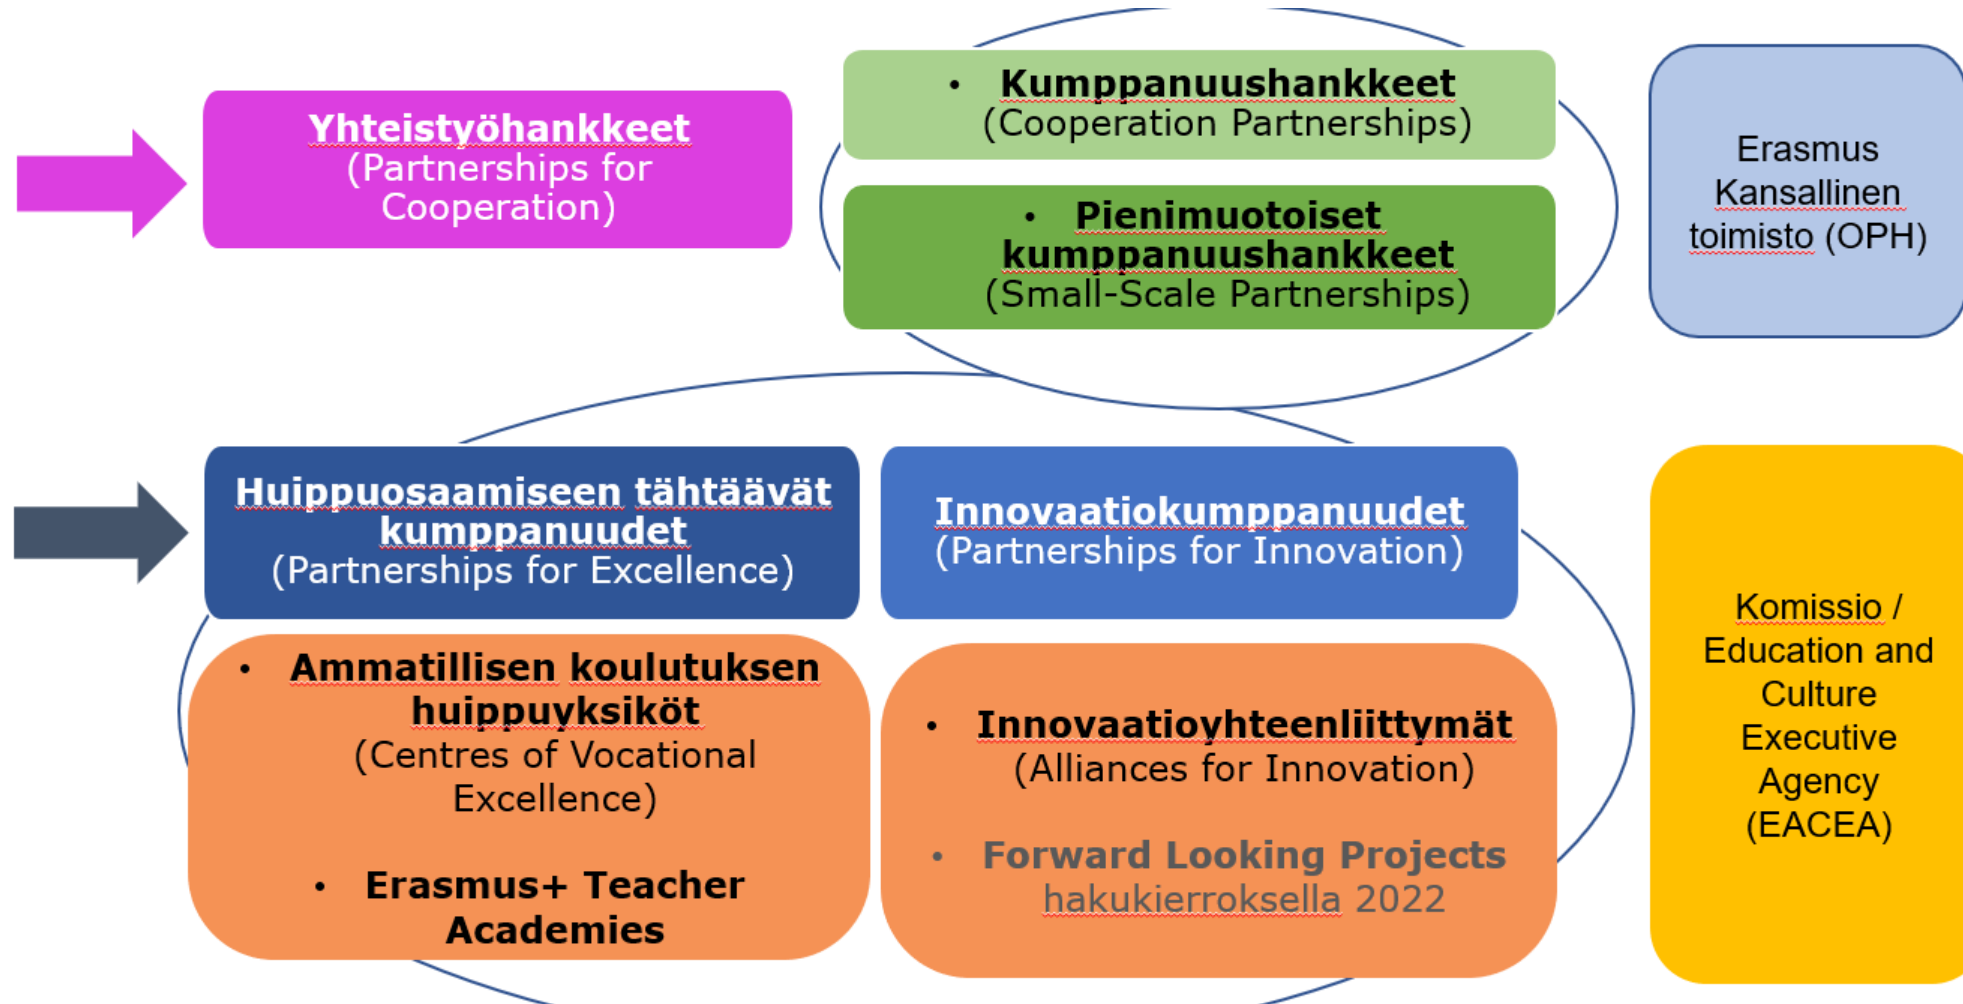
Yhteistyöhankkeet (Partnerships for Cooperation)

• Kumppanuushankkeet (Cooperation Partnerships)

• Pienimuotoiset kumppanuushankkeet (Small-Scale Partnerships)

Erasmus Kansallinen toimisto (OPH)

Huippuosaamiseen tähtäävät kumppanuudet (Partnerships for Excellence)

Innovaatiokumppanuudet (Partnerships for Innovation)

• Ammatillisen koulutuksen huippuyksiköt (Centres of Vocational Excellence)

• Erasmus+ Teacher Academies

• Innovaatioyhteenliittymät (Alliances for Innovation)

• Forward Looking Projects hakukierroksella 2022

Komissio / Education and Culture Executive Agency (EACEA)